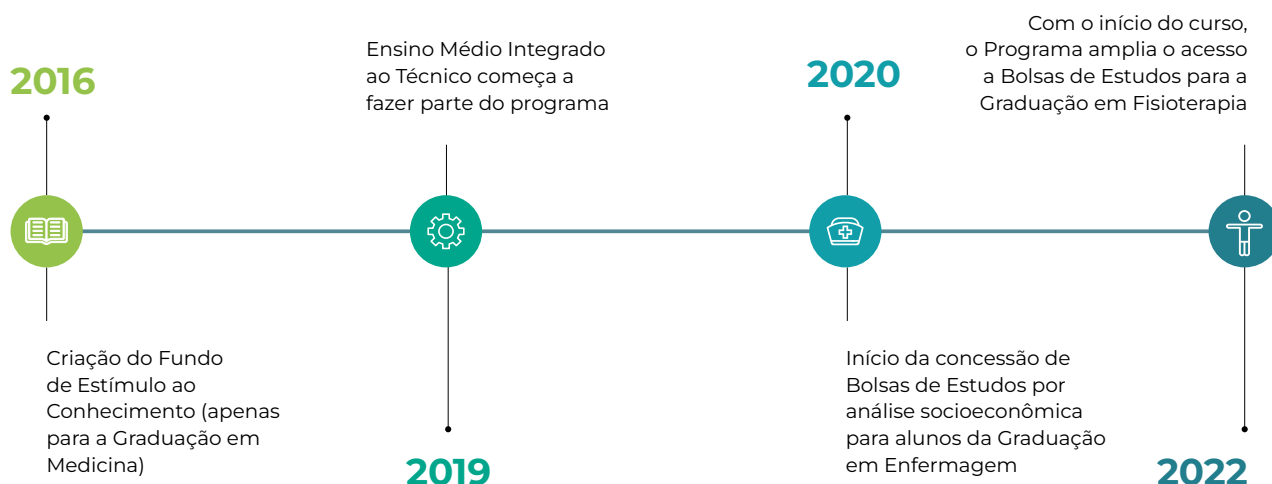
2016

Criação do Fundo de Estímulo ao Conhecimento (apenas para a Graduação em Medicina)

Ensino Médio Integrado ao Técnico começa a fazer parte do programa

2019

2020

Início da concessão de Bolsas de Estudos por análise socioeconômica para alunos da Graduação em Enfermagem

Com o início do curso, o Programa amplia o acesso a Bolsas de Estudos para a Graduação em Fisioterapia

2022